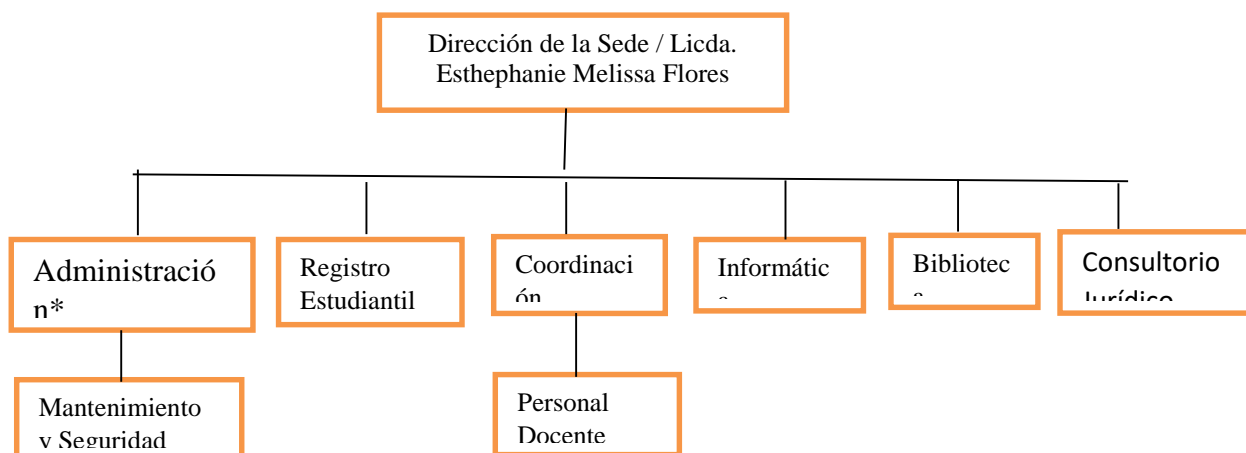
Dirección de la Sede / Licda. Esthephanie Melissa Flores

Administració n*

Registro Estudiantil

Coordinaci ón

Informátic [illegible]

Bibliotec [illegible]

Consultorio Jurídico

Mantenimiento y Seguridad

Personal Docente